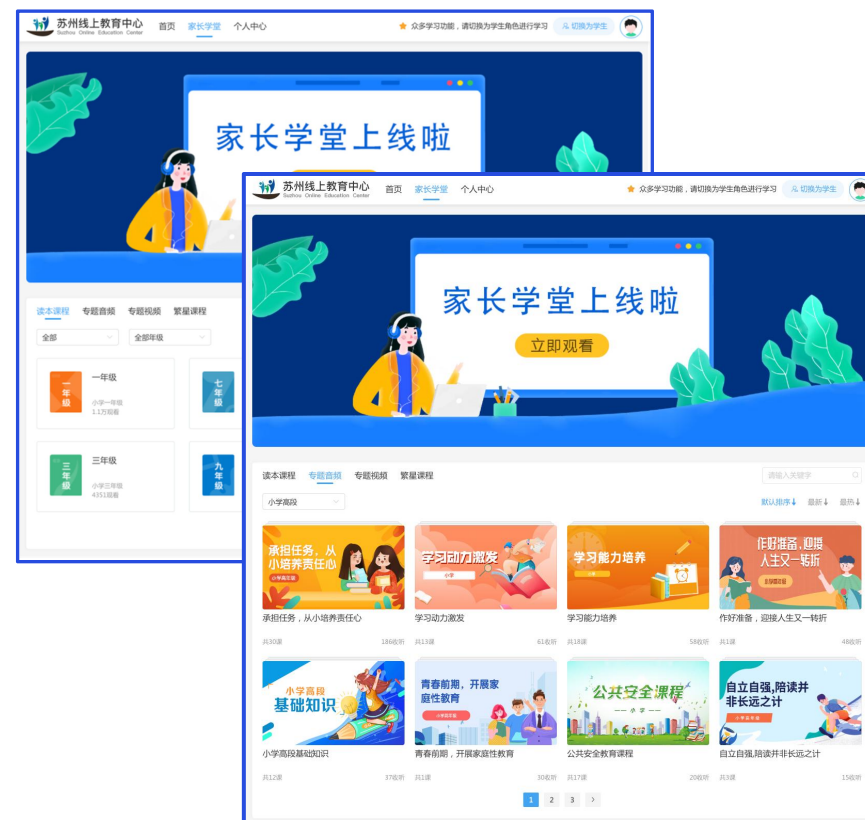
苏州线上教育中心
Suzhou Online Education Center
首页 家长学堂 个人中心
众多学习功能，请切换为学生角色进行学习
切换为学生

家长学堂上线啦

读本课程 专题音频 专题视频 繁星课程
全部
全部年级

一年级
一年级
小学一年级
1.1万观看

七年级

三年级
三年级
小学三年级
4351观看

九年级

苏州线上教育中心
Suzhou Online Education Center
首页 家长学堂 个人中心
众多学习功能，请切换为学生角色进行学习
切换为学生

家长学堂上线啦
立即观看

读本课程 专题音频 专题视频 繁星课程
请输入关键字
小学高段
默认排序 最新 最热

承担任务，从小培养责任心
小学高年级
承担任务，从小培养责任心
共30课 186收听

学习动力激发
小学
学习动力激发
共13课 61收听

学习能力培养
小学
学习能力培养
共18课 58收听

作好准备，迎接人生又一转折
五年级
作好准备，迎接人生又一转折
共1课 48收听

小学高段
基础知识
小学高段基础知识
共12课 37收听

青春前期，开展家庭性教育
小学高年级
青春前期，开展家庭性教育
共1课 30收听

公共安全课程
— 小学 —
公共安全教育课程
共17课 20收听

自立自强,陪读并非长远之计
小学高年级
自立自强,陪读并非长远之计
共3课 15收听

1 2 3 ›